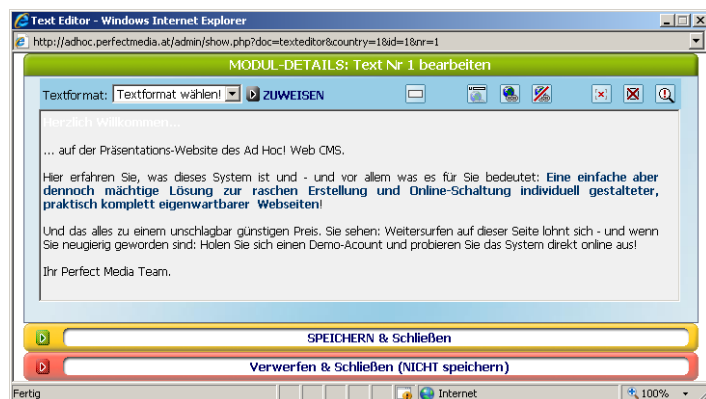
Text Editor - Windows Internet Explorer

http://adhoc.perfectmedia.at/admin/show.php?doc=texteditor&country=1&id=1&nr=1

MODUL-DETAILS: Text Nr 1 bearbeiten

Textformat: Textformat wählen! ZUWEISEN

Herzlich Willkommen...

... auf der Präsentations-Website des Ad Hoc! Web CMS.

Hier erfahren Sie, was dieses System ist und - und vor allem was es für Sie bedeutet: Eine einfache aber dennoch mächtige Lösung zur raschen Erstellung und Online-Schaltung individuell gestalteter, praktisch komplett eigenwartbarer Webseiten!

Und das alles zu einem unschlagbar günstigen Preis. Sie sehen: Weitersurfen auf dieser Seite lohnt sich - und wenn Sie neugierig geworden sind: Holen Sie sich einen Demo-Acount und probieren Sie das System direkt online aus!

Ihr Perfect Media Team.

SPEICHERN & Schließen

Verwerfen & Schließen (NICHT speichern)

Fertig

Internet

100%